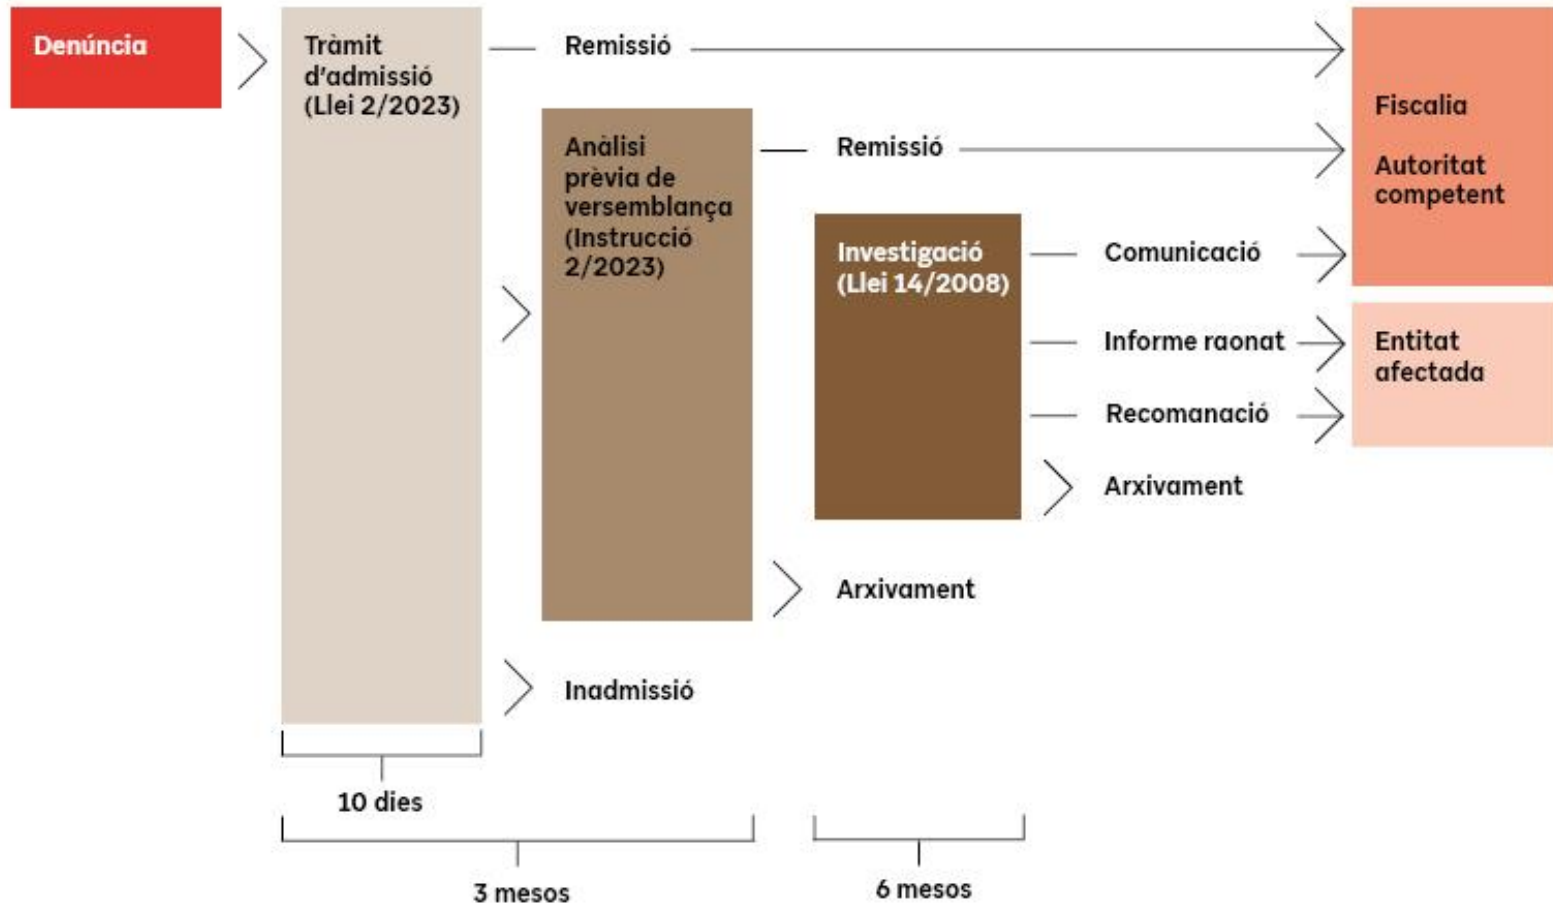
Denúncia

Tràmit d'admissió (Llei 2/2023)

Remissió

Anàlisi prèvia de versemblança (Instrucció 2/2023)

Remissió

Investigació (Llei 14/2008)

Comunicació

Informe raonat

Recomanació

Arxivament

Arxivament

Inadmissió

Fiscalia

Autoritat competent

Entitat afectada

10 dies

3 mesos

6 mesos